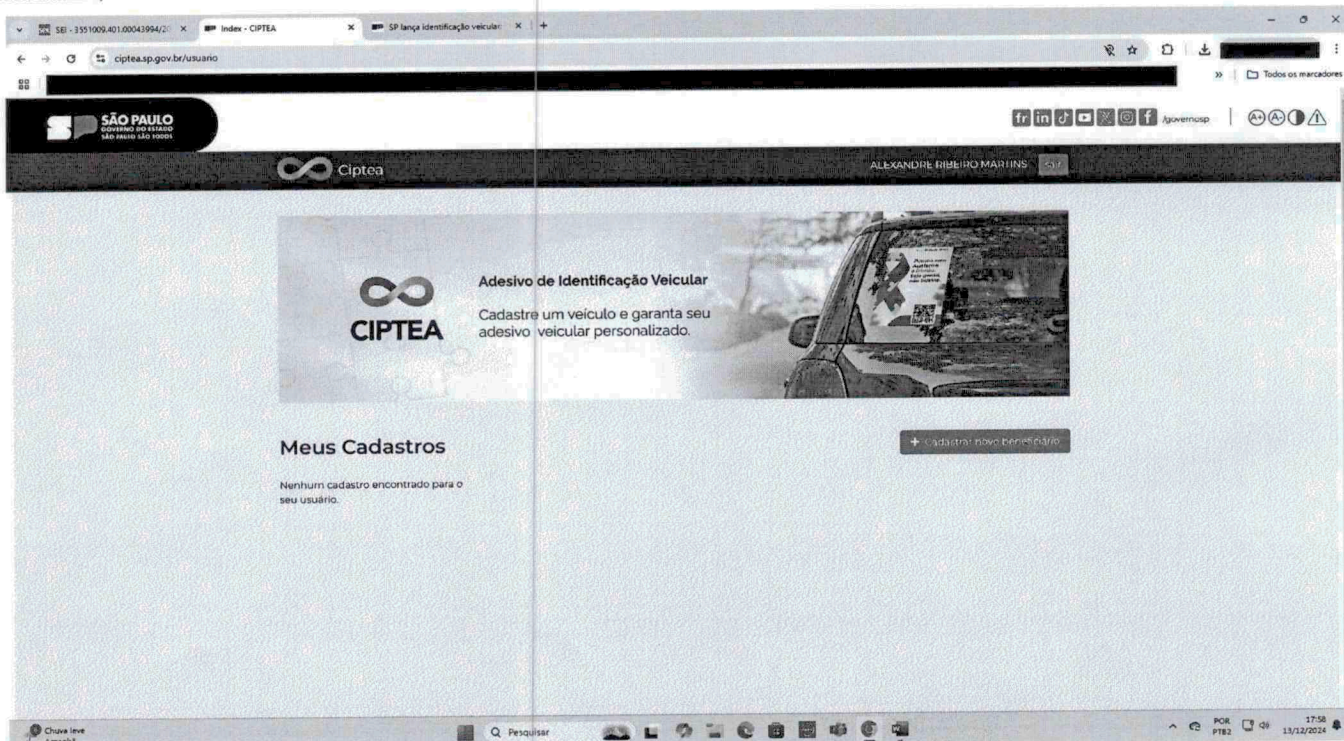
SEI - 3551009.401.00043994/2 ×
Index - CIPTEA ×
SP lança identificação veicular ×

ciptea.sp.gov.br/usuario

Todos os marcadores

SÃO PAULO
GOVERNO DO ESTADO
SÃO PAULO SÃO TODOS

/governosp

Ciptea

ALEXANDRE RIBEIRO MARTINS Sair

CIPTEA

Adesivo de Identificação Veicular

Cadastre um veículo e garanta seu adesivo veicular personalizado.

Meus Cadastros

+ Cadastrar novo beneficiário

Nenhum cadastro encontrado para o seu usuário.

Chuva leve

Pesquisar

POR PTB2 17:58 13/12/2024